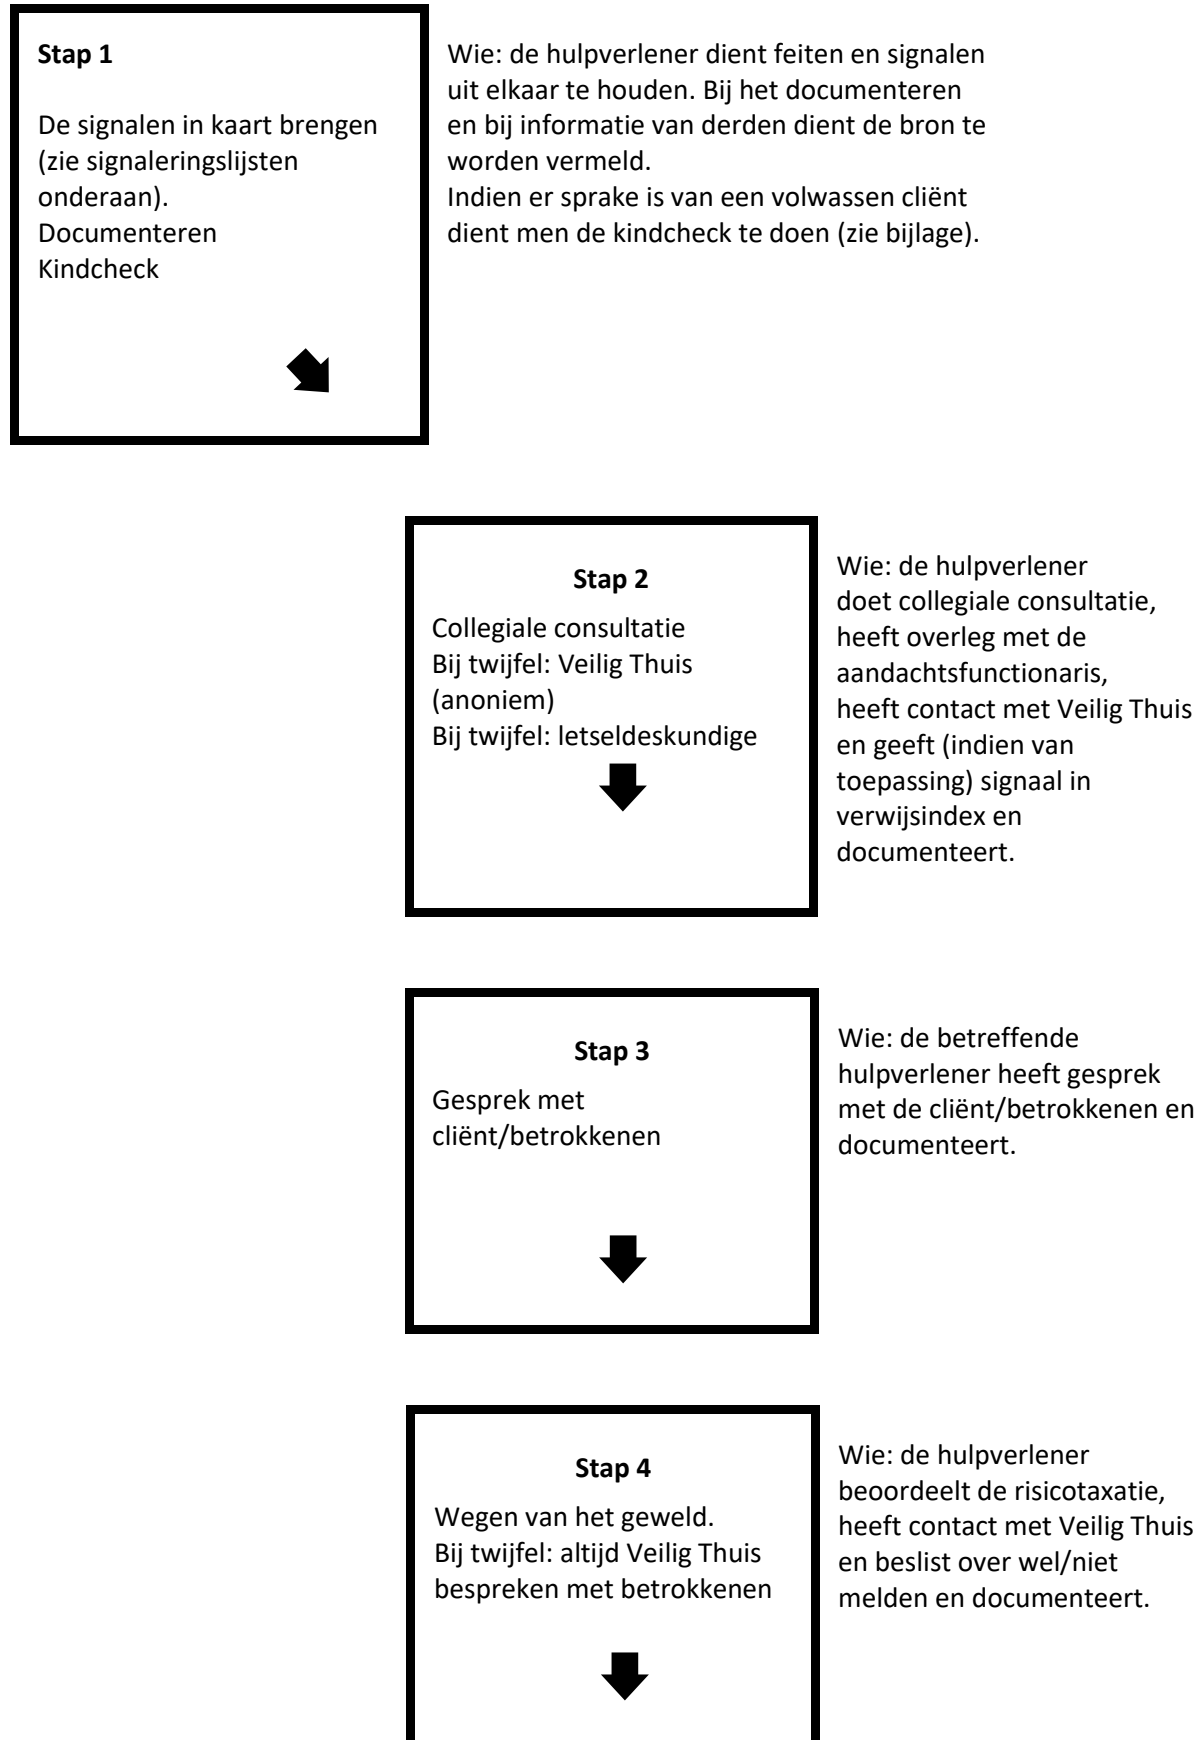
**Stap 1**

De signalen in kaart brengen (zie signaleringslijsten onderaan).
Documenteren
Kindcheck

Wie: de hulpverlener dient feiten en signalen uit elkaar te houden. Bij het documenteren en bij informatie van derden dient de bron te worden vermeld.
Indien er sprake is van een volwassen cliënt dient men de kindcheck te doen (zie bijlage).

**Stap 2**

Collegiale consultatie
Bij twijfel: Veilig Thuis (anoniem)
Bij twijfel: letseldeskundige

Wie: de hulpverlener doet collegiale consultatie, heeft overleg met de aandachtsfunctionaris, heeft contact met Veilig Thuis en geeft (indien van toepassing) signaal in verwijsindex en documenteert.

**Stap 3**

Gesprek met cliënt/betrokkenen

Wie: de betreffende hulpverlener heeft gesprek met de cliënt/betrokkenen en documenteert.

**Stap 4**

Wegen van het geweld.
Bij twijfel: altijd Veilig Thuis bespreken met betrokkenen

Wie: de hulpverlener beoordeelt de risicotaxatie, heeft contact met Veilig Thuis en beslist over wel/niet melden en documenteert.